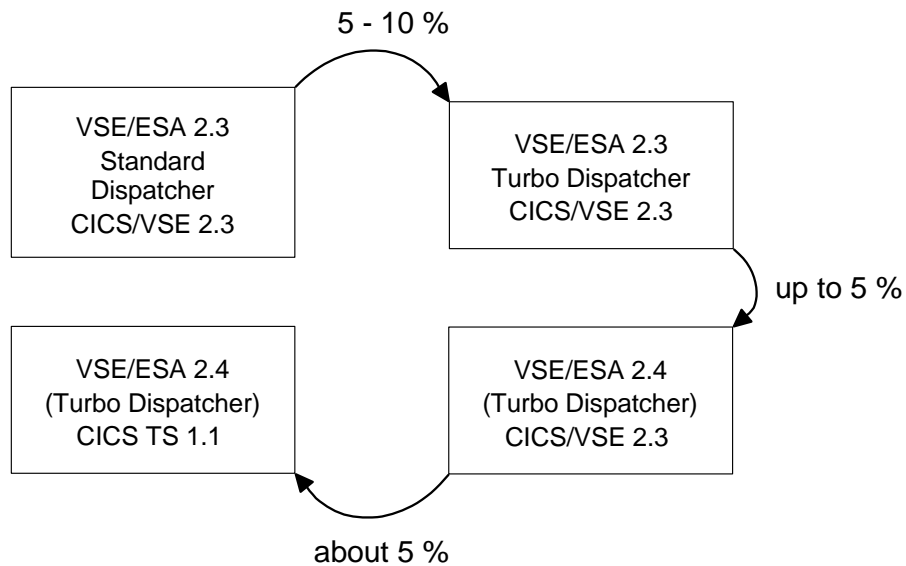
5 - 10 %

VSE/ESA 2.3
Standard
Dispatcher
CICS/VSE 2.3

VSE/ESA 2.3
Turbo Dispatcher
CICS/VSE 2.3

up to 5 %

VSE/ESA 2.4
(Turbo Dispatcher)
CICS/VSE 2.3

about 5 %

VSE/ESA 2.4
(Turbo Dispatcher)
CICS TS 1.1